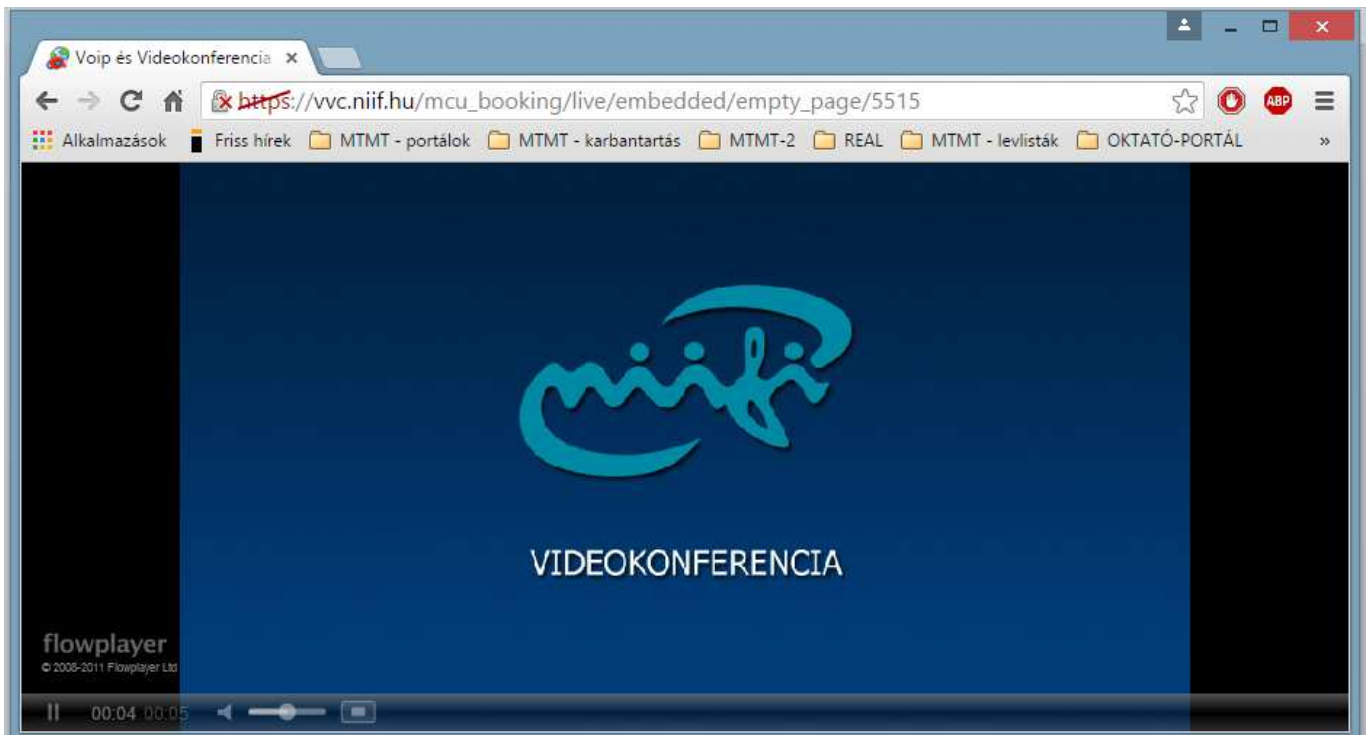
Voip és Videokonferencia ×

https://vvc.niif.hu/mcu_booking/live/embedded/empty_page/5515

ABP

Alkalmazások Friss hírek MTMT - portálok MTMT - karbantartás MTMT-2 REAL MTMT - levlisták OKTATÓ-PORTÁL »

niifi

VIDEOKONFERENCIA

flowplayer
© 2008-2011 Flowplayer Ltd

00:04 00:05